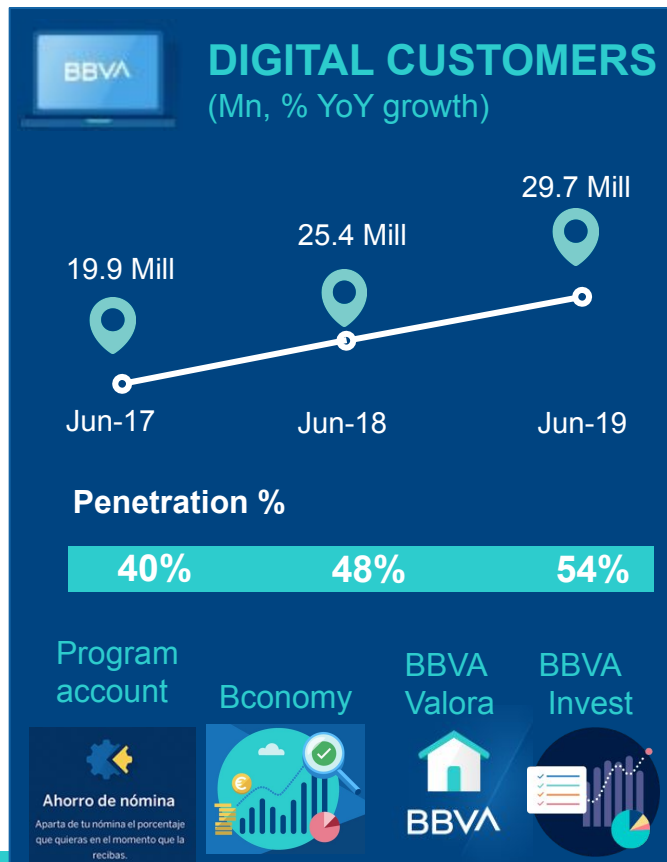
BBVA

DIGITAL CUSTOMERS
(Mn, % YoY growth)

19.9 Mill
25.4 Mill
29.7 Mill

Jun-17
Jun-18
Jun-19

Penetration %

| 40% | 48% | 54% |
|---|---|---|

Program account

Ahorro de nómina

Aparta de tu nómina el porcentaje que quieras en el momento que la recibas.

Bconomy

BBVA Valora

BBVA

BBVA Invest